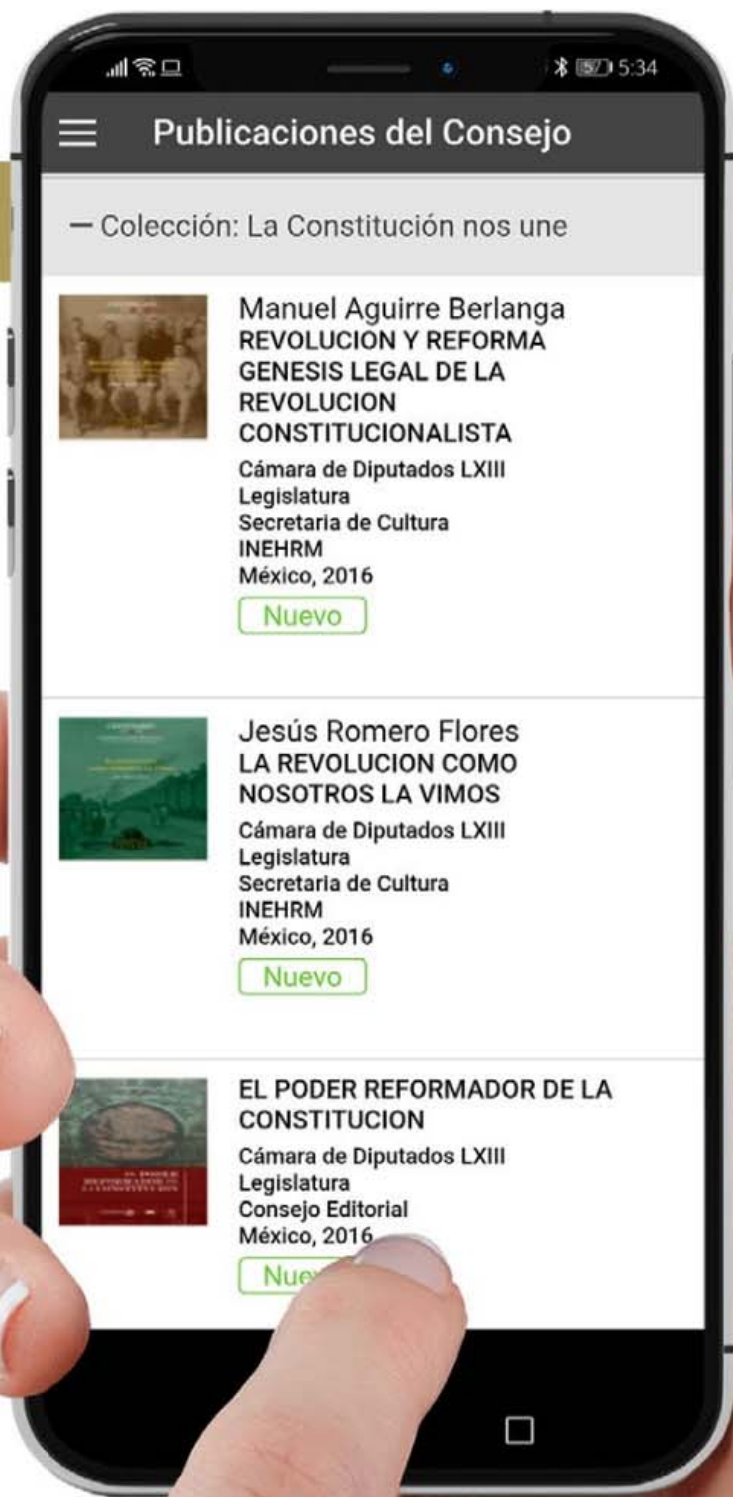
5:34

Publicaciones del Consejo

— Colección: La Constitución nos une

Manuel Aguirre Berlanga
REVOLUCION Y REFORMA GENESIS LEGAL DE LA REVOLUCION CONSTITUCIONALISTA
Cámara de Diputados LXIII Legislatura
Secretaria de Cultura
INEHRM
México, 2016
Nuevo

Jesús Romero Flores
LA REVOLUCION COMO NOSOTROS LA VIMOS
Cámara de Diputados LXIII Legislatura
Secretaria de Cultura
INEHRM
México, 2016
Nuevo

EL PODER REFORMADOR DE LA CONSTITUCION
Cámara de Diputados LXIII Legislatura
Consejo Editorial
México, 2016
Nue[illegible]